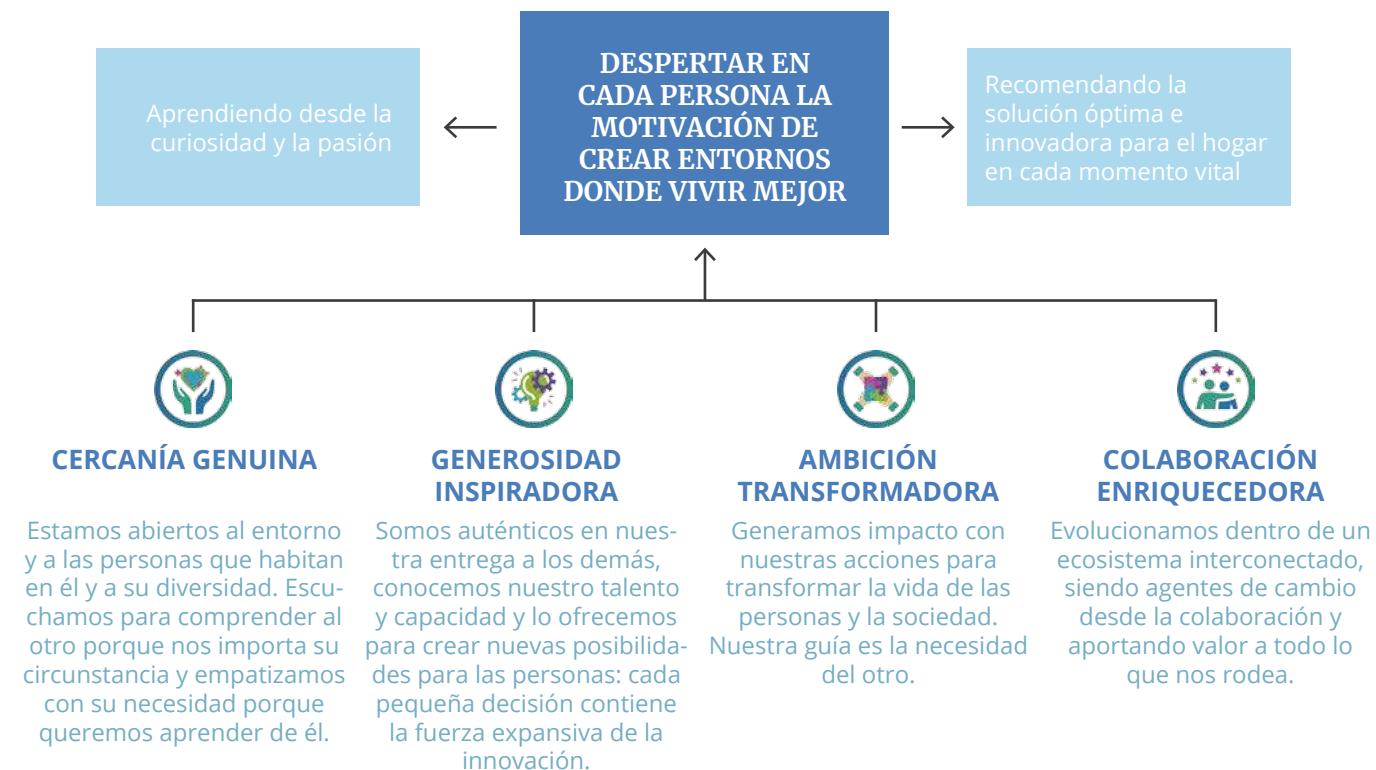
Aprendiendo desde la curiosidad y la pasión

DESPERTAR EN CADA PERSONA LA MOTIVACIÓN DE CREAR ENTORNOS DONDE VIVIR MEJOR

Recomendando la solución óptima e innovadora para el hogar en cada momento vital

CERCANÍA GENUINA

Estamos abiertos al entorno y a las personas que habitan en él y a su diversidad. Escuchamos para comprender al otro porque nos importa su circunstancia y empatizamos con su necesidad porque queremos aprender de él.

GENEROSIDAD INSPIRADORA

Somos auténticos en nuestra entrega a los demás, conocemos nuestro talento y capacidad y lo ofrecemos para crear nuevas posibilidades para las personas: cada pequeña decisión contiene la fuerza expansiva de la innovación.

AMBICIÓN TRANSFORMADORA

Generamos impacto con nuestras acciones para transformar la vida de las personas y la sociedad. Nuestra guía es la necesidad del otro.

COLABORACIÓN ENRIQUECEDORA

Evolucionamos dentro de un ecosistema interconectado, siendo agentes de cambio desde la colaboración y aportando valor a todo lo que nos rodea.